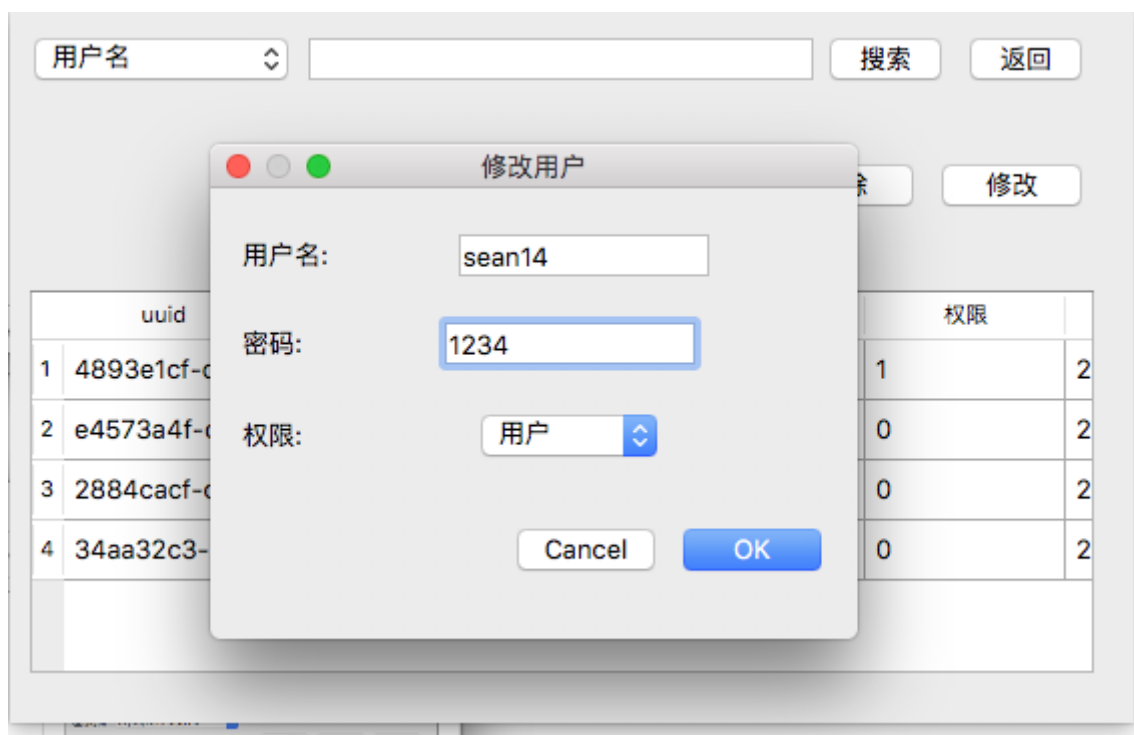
用户名

搜索

返回

修改用户

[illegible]除

修改

用户名:

sean14

密码:

1234

权限:

用户

Cancel

OK

| | uuid | | 权限 | |
|---|---|---|---|---|
| 1 | 4893e1cf-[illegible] | | 1 | 2 |
| 2 | e4573a4f-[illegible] | | 0 | 2 |
| 3 | 2884cacf-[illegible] | | 0 | 2 |
| 4 | 34aa32c3-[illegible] | | 0 | 2 |